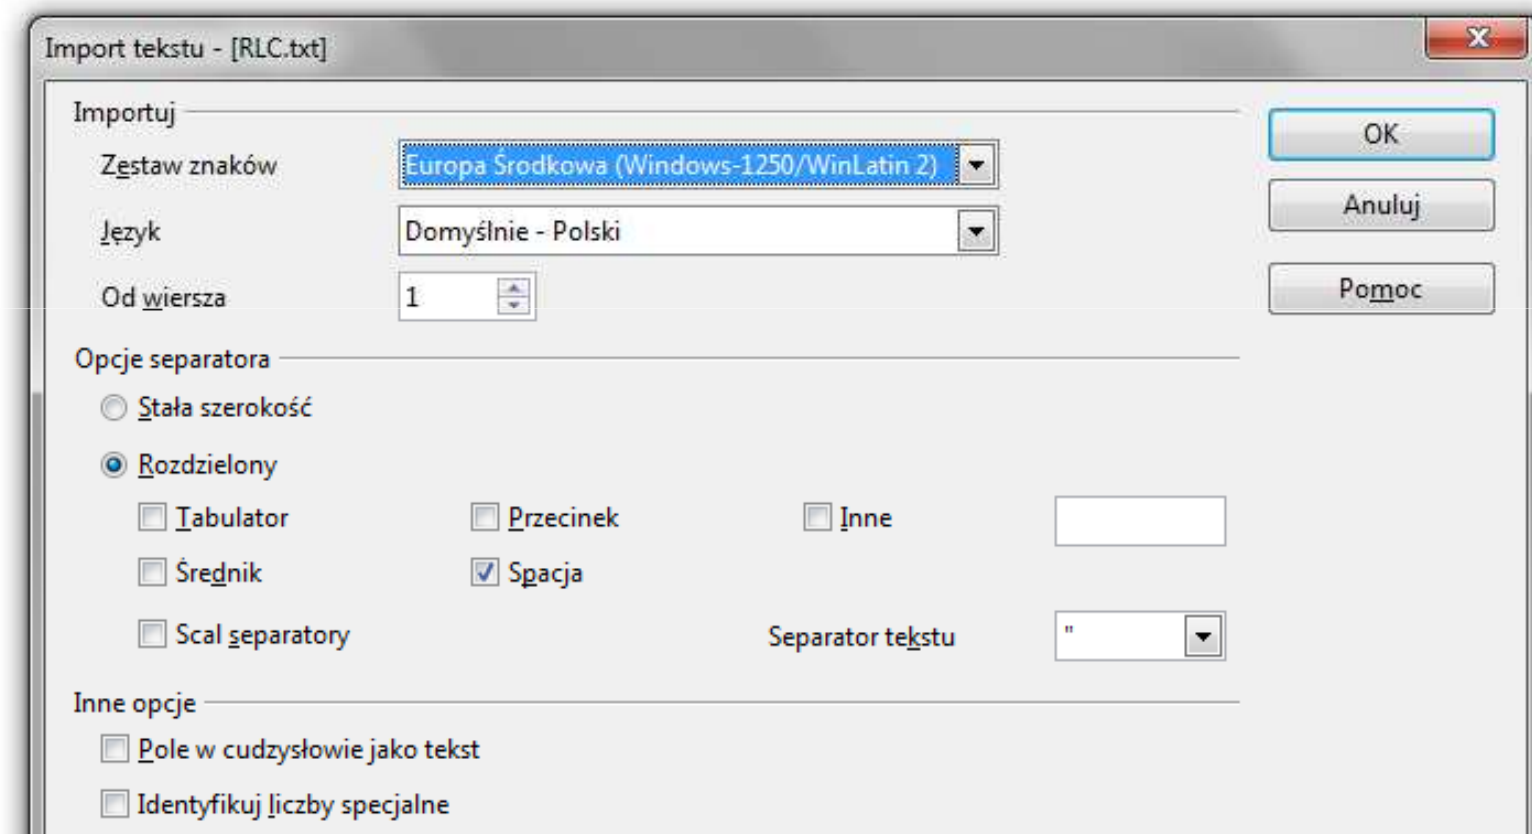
Import tekstu - [RLC.txt]

Importuj

Zestaw znaków Europa Środkowa (Windows-1250/WinLatin 2)

Język Domyślnie - Polski

Od wiersza 1

OK

Anuluj

Pomoc

Opcje separatora

Stała szerokość

Rozdzielony

Tabulator

Przecinek

Inne

Średnik

Spacja

Scal separatory

Separator tekstu "

Inne opcje

Pole w cudzysłowie jako tekst

Identyfikuj liczby specjalne